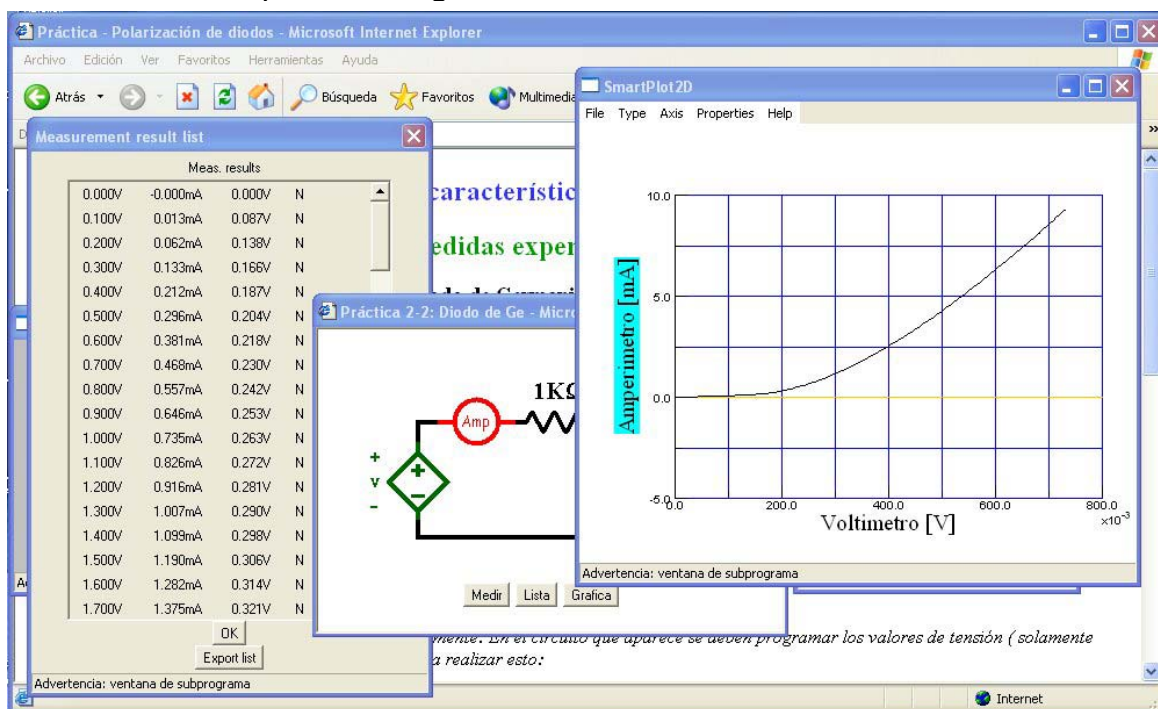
Práctica - Polarización de diodos - Microsoft Internet Explorer

Archivo Edición Ver Favoritos Herramientas Ayuda

Atrás Búsqueda Favoritos Multimedia

Measurement result list

Meas. results

| | | | |
|---|---|---|---|
| 0.000V | -0.000mA | 0.000V | N |
| 0.100V | 0.013mA | 0.087V | N |
| 0.200V | 0.062mA | 0.138V | N |
| 0.300V | 0.133mA | 0.166V | N |
| 0.400V | 0.212mA | 0.187V | N |
| 0.500V | 0.296mA | 0.204V | N |
| 0.600V | 0.381mA | 0.218V | N |
| 0.700V | 0.468mA | 0.230V | N |
| 0.800V | 0.557mA | 0.242V | N |
| 0.900V | 0.646mA | 0.253V | N |
| 1.000V | 0.735mA | 0.263V | N |
| 1.100V | 0.826mA | 0.272V | N |
| 1.200V | 0.916mA | 0.281V | N |
| 1.300V | 1.007mA | 0.290V | N |
| 1.400V | 1.099mA | 0.298V | N |
| 1.500V | 1.190mA | 0.306V | N |
| 1.600V | 1.282mA | 0.314V | N |
| 1.700V | 1.375mA | 0.321V | N |

OK

Export list

Advertencia: ventana de subprograma

característic

edidas exper

Práctica 2-2: Diodo de Ge - Micro

1KΩ

Amp

+
v
-

Medir Lista Grafica

SmartPlot2D

File Type Axis Properties Help

10.0

5.0

0.0

-5.0

0.0 200.0 400.0 600.0 800.0

$\times 10^{-3}$

Amperimetro [mA]

Voltimetro [V]

Advertencia: ventana de subprograma

mente. En el circuito que aparece se deben programar los valores de tensión ( solamente

a realizar esto:

Internet